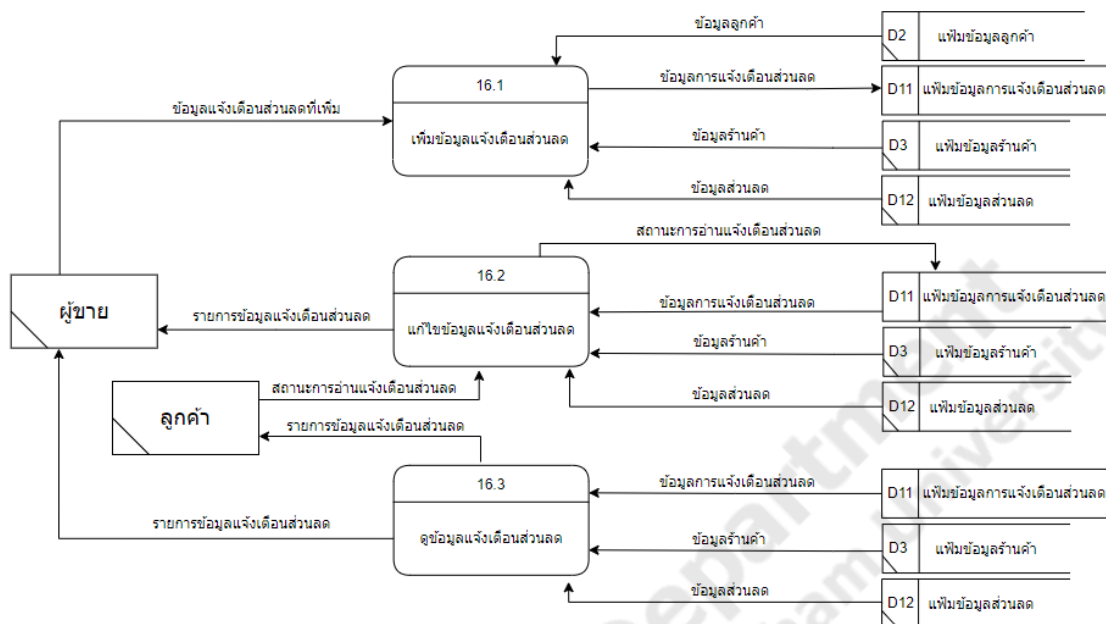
ข้อมูลลูกค้า
D2 แฟ้มข้อมูลลูกค้า
16.1
เพิ่มข้อมูลแจ้งเตือนส่วนลด
ข้อมูลการแจ้งเตือนส่วนลด
D11 แฟ้มข้อมูลการแจ้งเตือนส่วนลด
ข้อมูลแจ้งเตือนส่วนลดที่เพิ่ม
ข้อมูลร้านค้า
D3 แฟ้มข้อมูลร้านค้า
ข้อมูลส่วนลด
D12 แฟ้มข้อมูลส่วนลด
สถานะการอ่านแจ้งเตือนส่วนลด
16.2
แก้ไขข้อมูลแจ้งเตือนส่วนลด
ผู้ขาย
รายการข้อมูลแจ้งเตือนส่วนลด
ข้อมูลการแจ้งเตือนส่วนลด
D11 แฟ้มข้อมูลการแจ้งเตือนส่วนลด
ข้อมูลร้านค้า
D3 แฟ้มข้อมูลร้านค้า
สถานะการอ่านแจ้งเตือนส่วนลด
ลูกค้า
ข้อมูลส่วนลด
D12 แฟ้มข้อมูลส่วนลด
รายการข้อมูลแจ้งเตือนส่วนลด
16.3
ดูข้อมูลแจ้งเตือนส่วนลด
ข้อมูลการแจ้งเตือนส่วนลด
D11 แฟ้มข้อมูลการแจ้งเตือนส่วนลด
รายการข้อมูลแจ้งเตือนส่วนลด
ข้อมูลร้านค้า
D3 แฟ้มข้อมูลร้านค้า
ข้อมูลส่วนลด
D12 แฟ้มข้อมูลส่วนลด